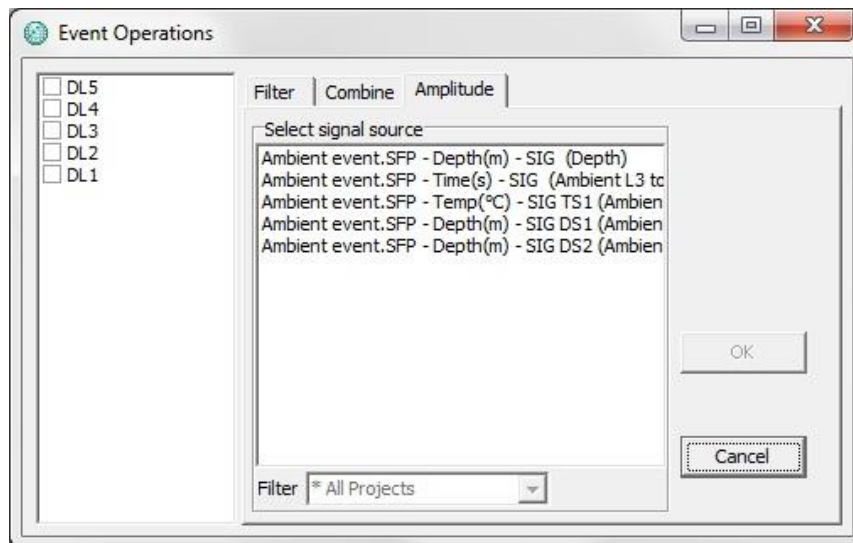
Event Operations

DL5
DL4
DL3
DL2
DL1

Filter | Combine | Amplitude

Select signal source

Ambient event.SFP - Depth(m) - SIG (Depth)
Ambient event.SFP - Time(s) - SIG (Ambient L3 tc
Ambient event.SFP - Temp(°C) - SIG TS1 (Ambien
Ambient event.SFP - Depth(m) - SIG DS1 (Ambien
Ambient event.SFP - Depth(m) - SIG DS2 (Ambien

Filter * All Projects

OK

Cancel